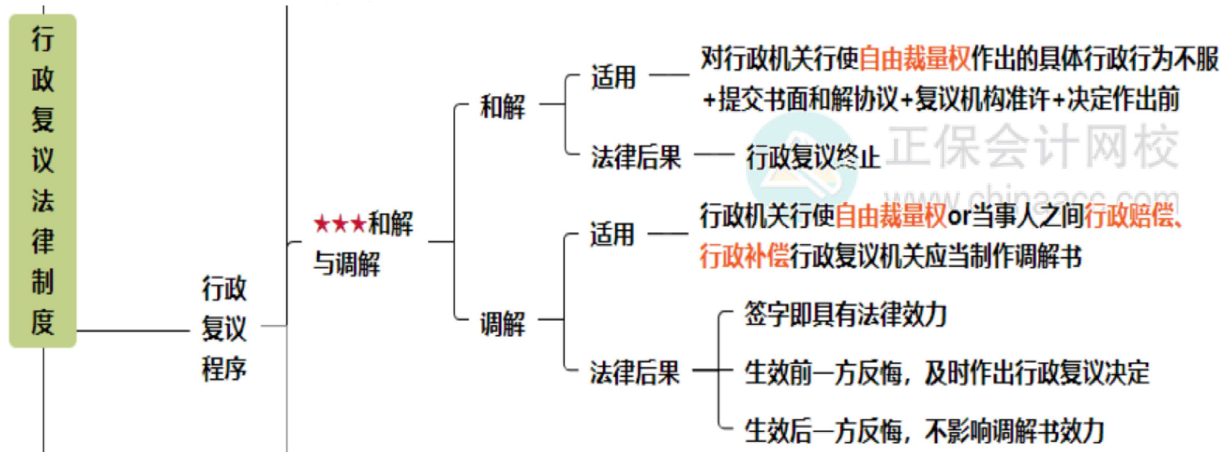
行政复议法律制度

行政复议程序

★★★和解与调解

和解

适用

对行政机关行使自由裁量权作出的具体行政行为不服+提交书面和解协议+复议机构准许+决定作出前

法律后果

行政复议终止

调解

适用

行政机关行使自由裁量权or当事人之间行政赔偿、行政补偿行政复议机关应当制作调解书

法律后果

签字即具有法律效力

生效前一方反悔，及时作出行政复议决定

生效后一方反悔，不影响调解书效力

正保会计网校
www.chinaacc.com